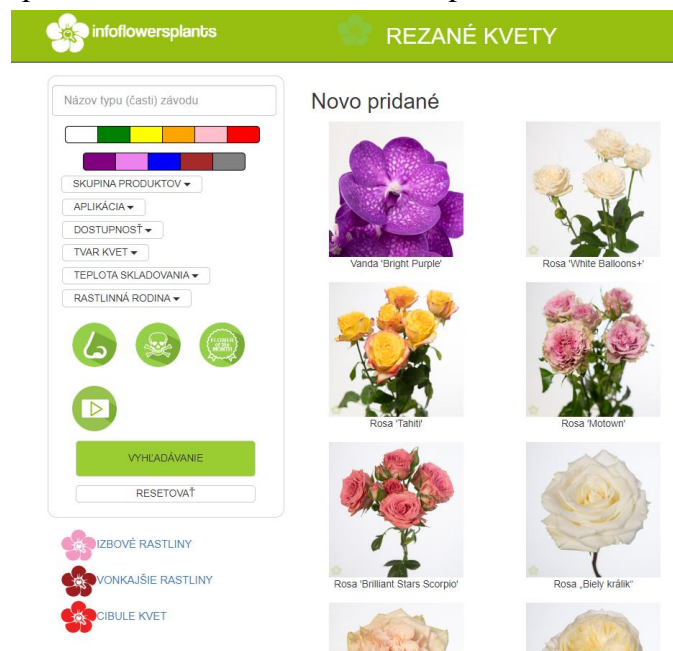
infoflowersplants

REZANÉ KVETY

Názov typu (časti) závodu

SKUPINA PRODUKTOV ▾
APLIKÁCIA ▾
DOSTUPNOSŤ ▾
TVAR KVET ▾
TEPLOTA SKLADOVANIA ▾
RASTLINNÁ RODINA ▾

VYHĽADÁVANIE
RESETOVAŤ

IZBOVÉ RASTLINY
VONKAJŠIE RASTLINY
CIBULE KVET

Novo pridané

Vanda 'Bright Purple'
Rosa 'White Balloons+'
Rosa 'Tahiti'
Rosa 'Motown'
Rosa 'Brilliant Stars Scorpio'
Rosa „Biely králik"